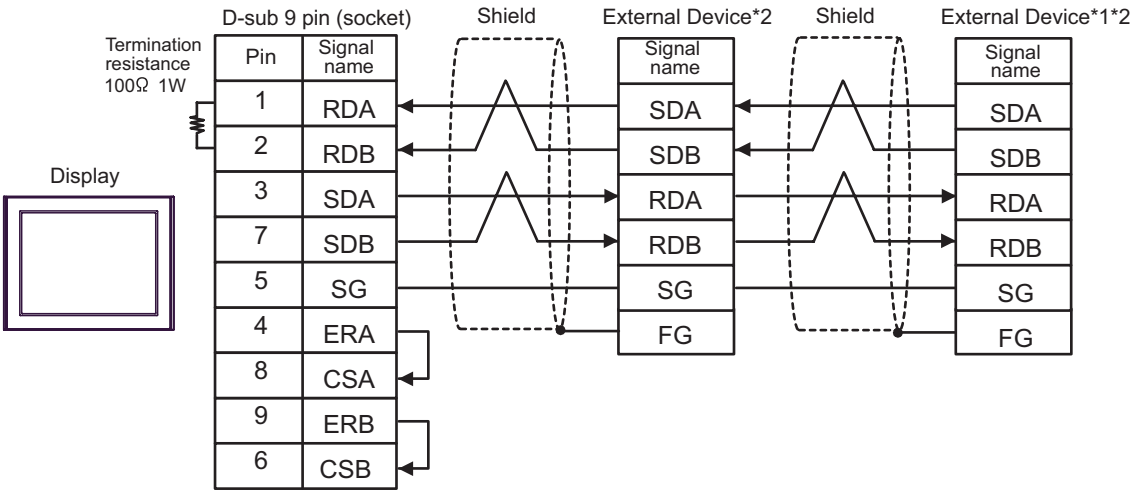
D-sub 9 pin (socket)

Shield

External Device*2

Shield

External Device*1*2

Termination resistance 100Ω 1W

Display

| Pin | Signal name |
|---|---|
| 1 | RDA |
| 2 | RDB |
| 3 | SDA |
| 7 | SDB |
| 5 | SG |
| 4 | ERA |
| 8 | CSA |
| 9 | ERB |
| 6 | CSB |

| Signal name |
|---|
| SDA |
| SDB |
| RDA |
| RDB |
| SG |
| FG |

| Signal name |
|---|
| SDA |
| SDB |
| RDA |
| RDB |
| SG |
| FG |